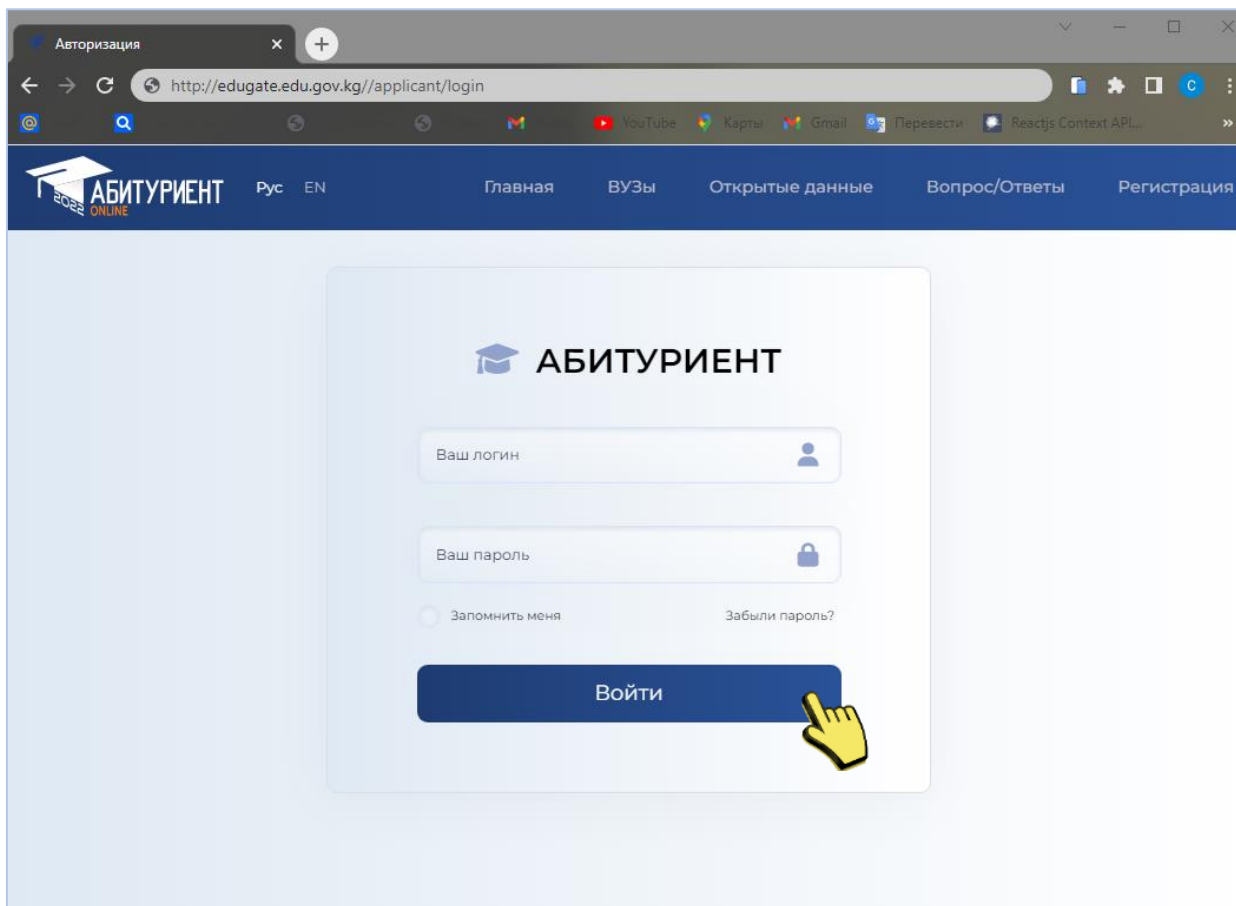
Авторизация

http://edugate.edu.gov.kg//applicant/login

YouTube Карты Gmail Перевести Reactjs Context API...

АБИТУРИЕНТ 2022 ONLINE Рус EN

Главная ВУЗы Открытые данные Вопрос/Ответы Регистрация

АБИТУРИЕНТ

Ваш логин

Ваш пароль

Запомнить меня

Забыли пароль?

Войти